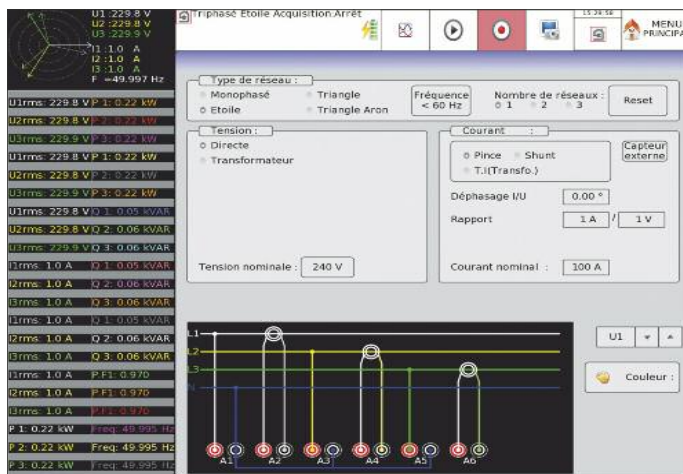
U1 :229.8 V
U2 :229.8 V
U3 :229.9 V
I1 :1.0 A
I2 :1.0 A
I3 :1.0 A
F =49.997 Hz

Triphasé Etoile Acquisition:Arrêt

15:36:58

MENU PRINCIPA

U1rms: 229.8 V P 1: 0.22 kW
U2rms: 229.8 V P 2: 0.22 kW
U3rms: 229.9 V P 3: 0.22 kW
U1rms: 229.8 V P 1: 0.22 kW
U2rms: 229.8 V P 2: 0.22 kW
U3rms: 229.9 V P 3: 0.22 kW
U1rms: 229.8 V Q 1: 0.05 kVAR
U2rms: 229.8 V Q 2: 0.06 kVAR
U3rms: 229.9 V Q 3: 0.06 kVAR
I1rms: 1.0 A Q 1: 0.05 kVAR
I2rms: 1.0 A Q 2: 0.06 kVAR
I3rms: 1.0 A Q 3: 0.06 kVAR
I1rms: 1.0 A Q 1: 0.05 kVAR
I2rms: 1.0 A Q 2: 0.06 kVAR
I3rms: 1.0 A Q 3: 0.06 kVAR
I1rms: 1.0 A P.F1: 0.970
I2rms: 1.0 A P.F1: 0.970
I3rms: 1.0 A P.F1: 0.970
P 1: 0.22 kW Freq: 49.995 Hz
P 2: 0.22 kW Freq: 49.995 Hz
P 3: 0.22 kW Freq: 49.995 Hz

Type de réseau :
Monophasé
Triangle
Etoile
Triangle Aron
Fréquence < 60 Hz
Nombre de réseaux :
1
2
3
Reset

Tension :
Directe
Transformateur
Tension nominale : 240 V

Courant :
Pince
Shunt
T.I(Transfo.)
Capteur externe
Déphasage I/U 0.00 °
Rapport 1 A / 1 V
Courant nominal : 100 A

L1
L2
L3
N
A1
A2
A3
A4
A5
A6

U1
Couleur :